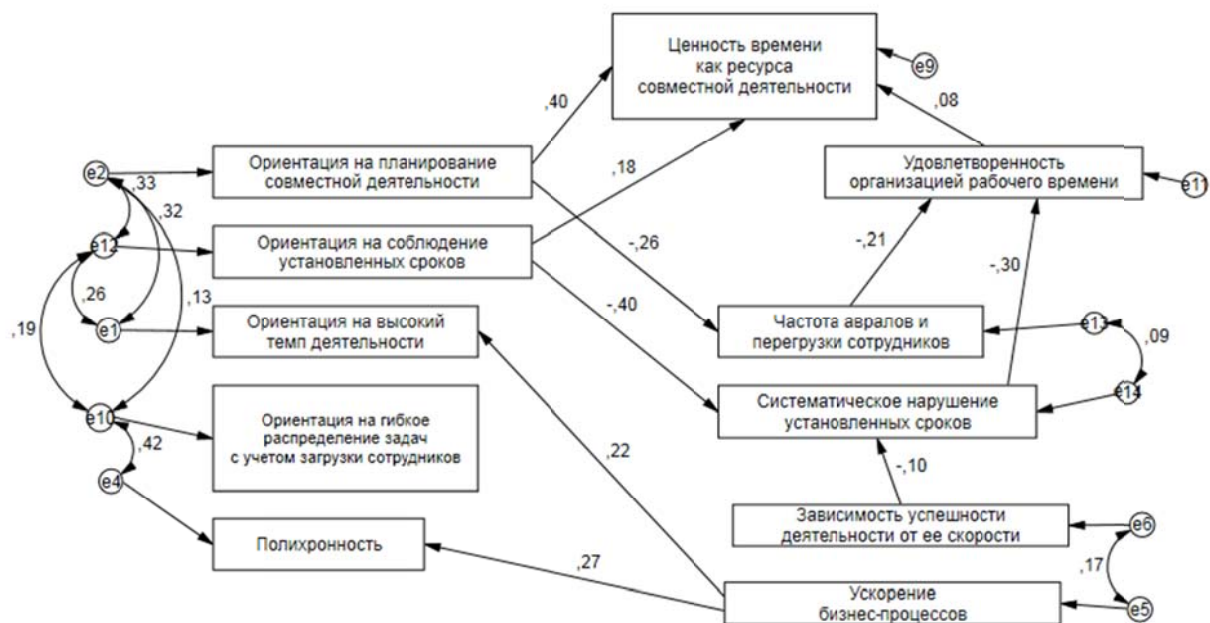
Ценность времени
как ресурса
совместной деятельности

e9

,40

,18

,08

Удовлетворенность
организацией рабочего времени

e11

e2

,33

,32

Ориентация на планирование
совместной деятельности

e12

Ориентация на соблюдение
установленных сроков

-,26

-,21

-,30

,26

,13

,19

e1

Ориентация на высокий
темп деятельности

-,40

Частота авралов и
перегрузки сотрудников

e13

,09

e14

Систематическое нарушение
установленных сроков

e10

Ориентация на гибкое
распределение задач
с учетом загрузки сотрудников

,42

e4

,22

-,10

Зависимость успешности
деятельности от ее скорости

e6

,17

Полихронность

,27

Ускорение
бизнес-процессов

e5